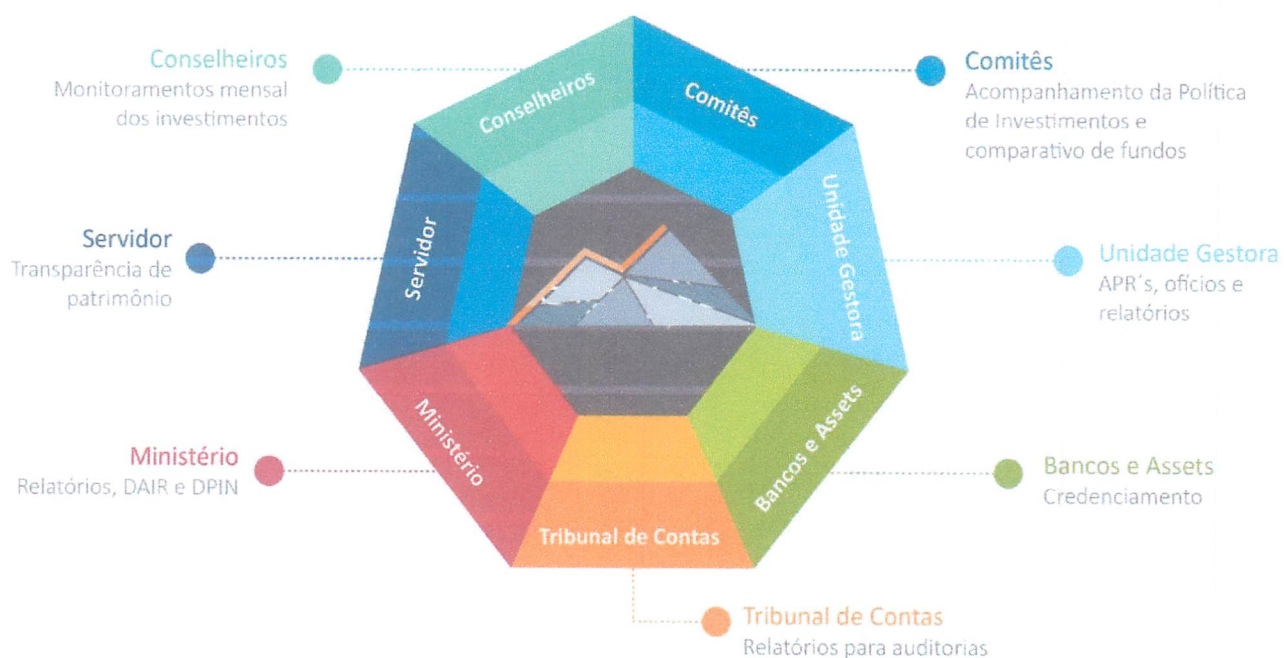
Conselheiros
Monitoramentos mensal dos investimentos

Comitês
Acompanhamento da Política de Investimentos e comparativo de fundos

Conselheiros

Comitês

Servidor
Transparência de patrimônio

Servidor

Unidade Gestora

Unidade Gestora
APR´s, ofícios e relatórios

Ministério

Bancos e Assets

Ministério
Relatórios, DAIR e DPIN

Bancos e Assets
Credenciamento

Tribunal de Contas

Tribunal de Contas
Relatórios para auditorias